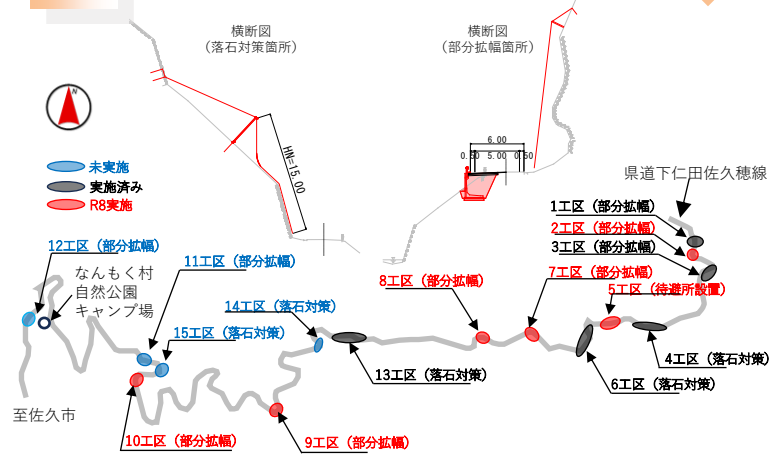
横断図
(落石対策箇所)

横断図
(部分拡幅箇所)

N

HN=15.00

6.00
0.50 5.00 0.50

未実施
実施済み
R8実施

県道下仁田佐久穂線

1工区(部分拡幅)
2工区(部分拡幅)
3工区(部分拡幅)
7工区(部分拡幅)
5工区(待避所設置)
8工区(部分拡幅)
12工区(部分拡幅)
なんもく村
自然公園
キャンプ場
11工区(部分拡幅)
14工区(落石対策)
15工区(落石対策)
13工区(落石対策)
4工区(落石対策)
6工区(落石対策)
至佐久市
10工区(部分拡幅)
9工区(部分拡幅)